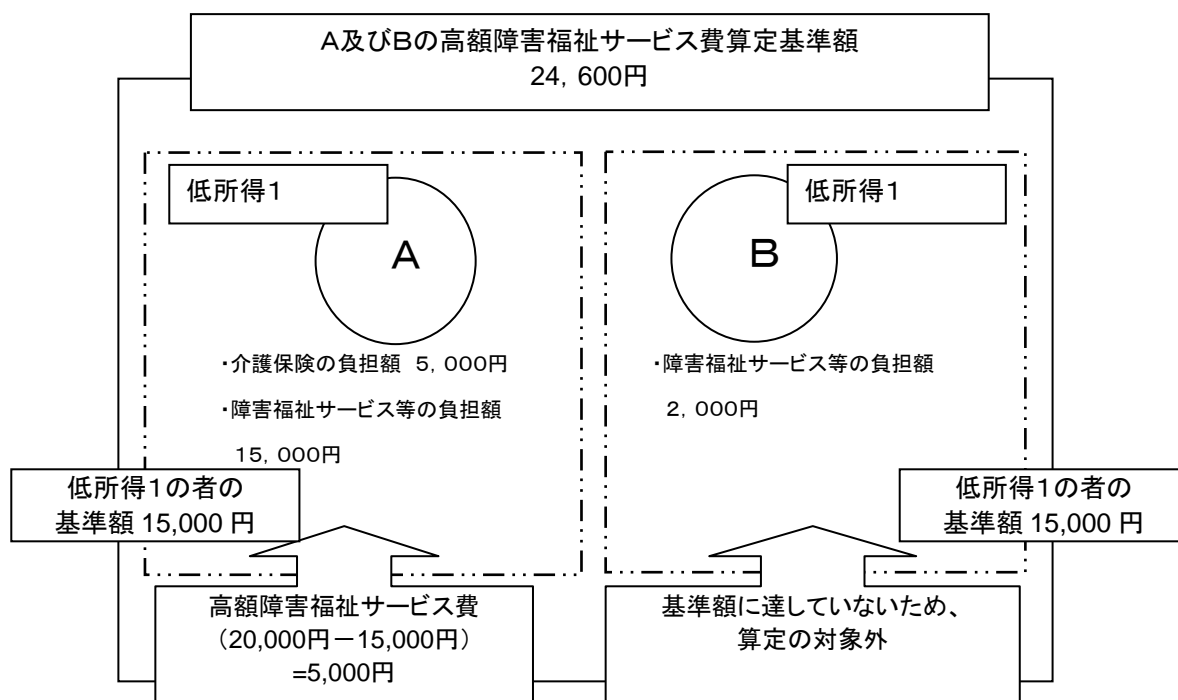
A及びBの高額障害福祉サービス費算定基準額
24，600円

低所得1

A

・介護保険の負担額　5，000円

・障害福祉サービス等の負担額

15，000円

低所得1

B

・障害福祉サービス等の負担額

2，000円

低所得1の者の
基準額 15,000 円

低所得1の者の
基準額 15,000 円

高額障害福祉サービス費
（20,000円－15,000円）
=5,000円

基準額に達していないため、
算定の対象外